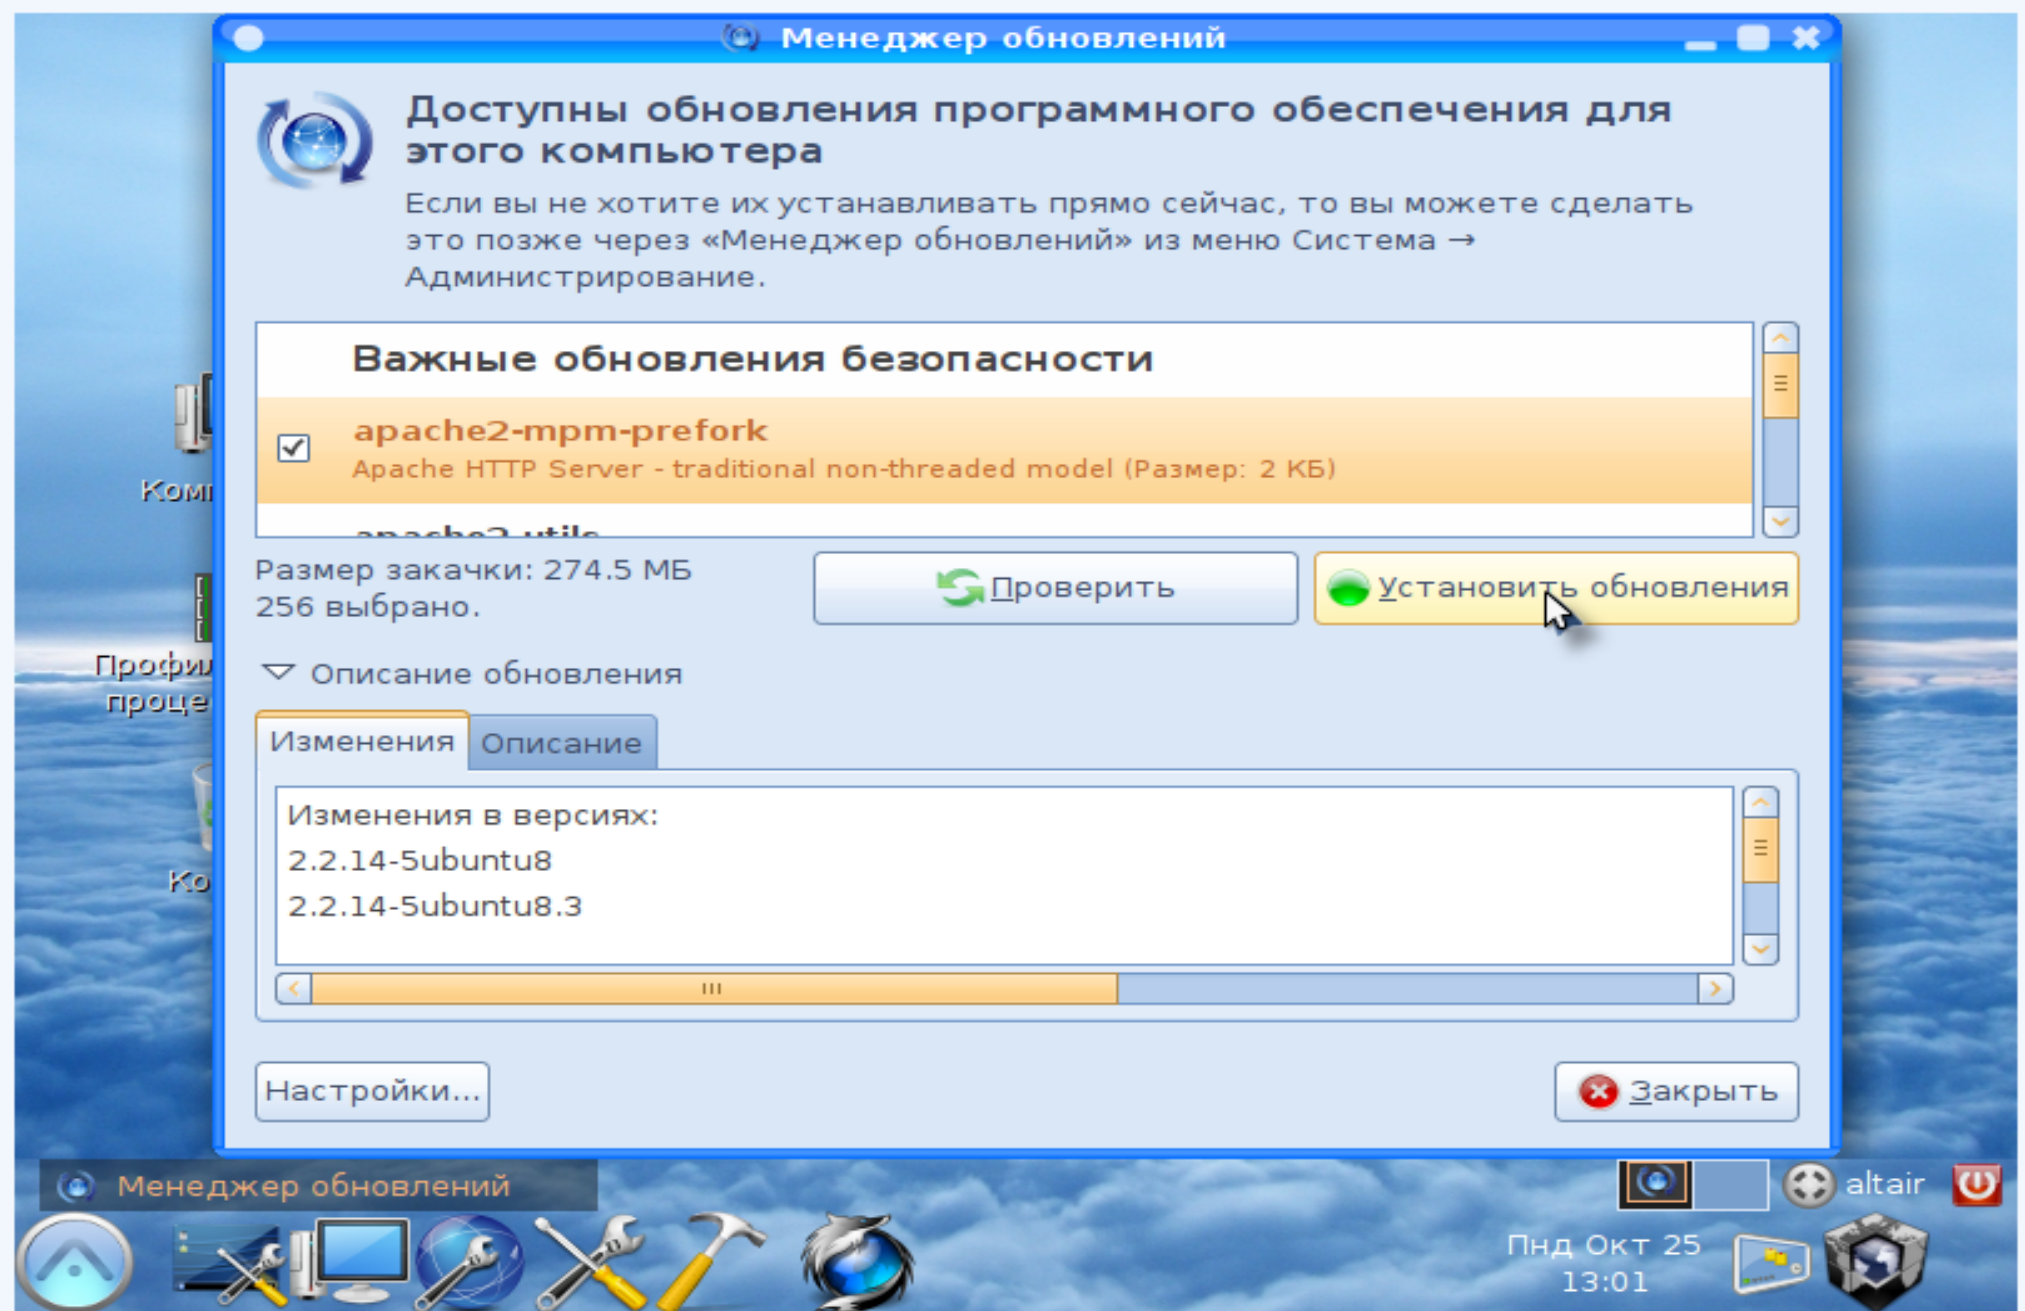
Менеджер обновлений

Доступны обновления программного обеспечения для этого компьютера

Если вы не хотите их устанавливать прямо сейчас, то вы можете сделать это позже через «Менеджер обновлений» из меню Система → Администрирование.

Важные обновления безопасности

apache2-mpm-prefork
Apache HTTP Server - traditional non-threaded model (Размер: 2 КБ)

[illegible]

Размер закачки: 274.5 МБ
256 выбрано.

Проверить

Установить обновления

Описание обновления

Изменения

Описание

Изменения в версиях:
2.2.14-5ubuntu8
2.2.14-5ubuntu8.3

Настройки...

Закрыть

Ком

Профи
проце

Ко

Менеджер обновлений

altair

Пнд Окт 25
13:01